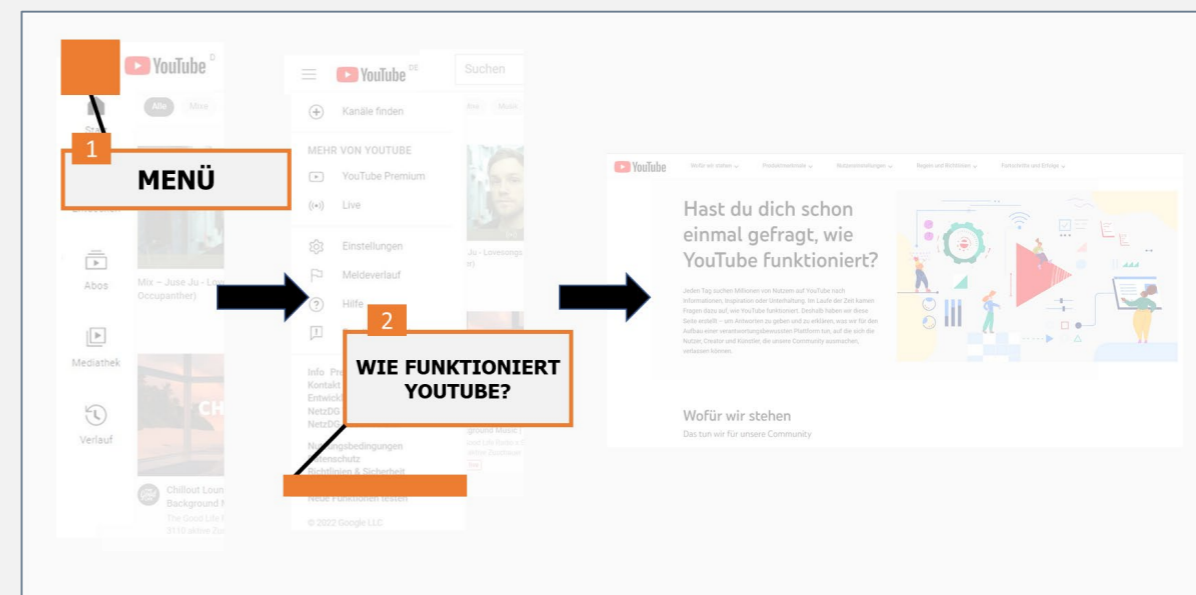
YouTube

Alle Mixe

1

MENÜ

Abos

Mix – Juse Ju - Lo... Occupanther)

Mediathek

Verlauf

Chillout Loun... Background M... The Good Life R... 3110 aktive Zu...

YouTube DE

Suchen

Kanäle finden

MEHR VON YOUTUBE

YouTube Premium

Live

Einstellungen

Meldeverlauf

Hilfe

2

WIE FUNKTIONIERT YOUTUBE?

Info Pr... Kontakt Entwick... NetzDG NetzDG

Nutzungsbedingungen Datenschutz Richtlinien & Sicherheit Neue Funktionen testen

© 2022 Google LLC

YouTube

Hast du dich schon einmal gefragt, wie YouTube funktioniert?

Jeden Tag suchen Millionen von Nutzern auf YouTube nach Informationen, Inspiration oder Unterhaltung. Im Laufe der Zeit kamen Fragen dazu auf, wie YouTube funktioniert. Deshalb haben wir diese Seite erstellt – um Antworten zu geben und zu erklären, was wir für den Aufbau einer verantwortungsbewussten Plattform tun, auf die sich die Nutzer, Creator und Künstler, die unsere Community ausmachen, verlassen können.

Wofür wir stehen

Das tun wir für unsere Community